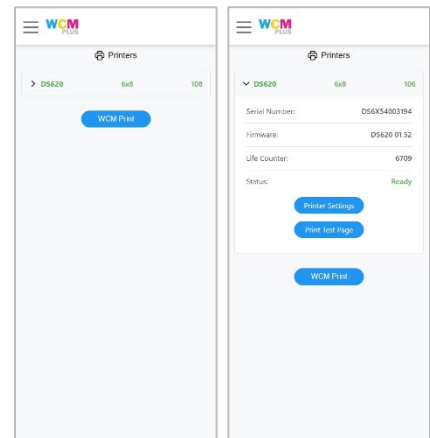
WCM PLUS

Printers

> DS620 6x8 108

WCM Print

WCM PLUS

Printers

DS620 6x8 106

Serial Number: DS6X54003194

Firmware: DS620 01.52

Life Counter: 6709

Status: Ready

Printer Settings

Print Test Page

WCM Print